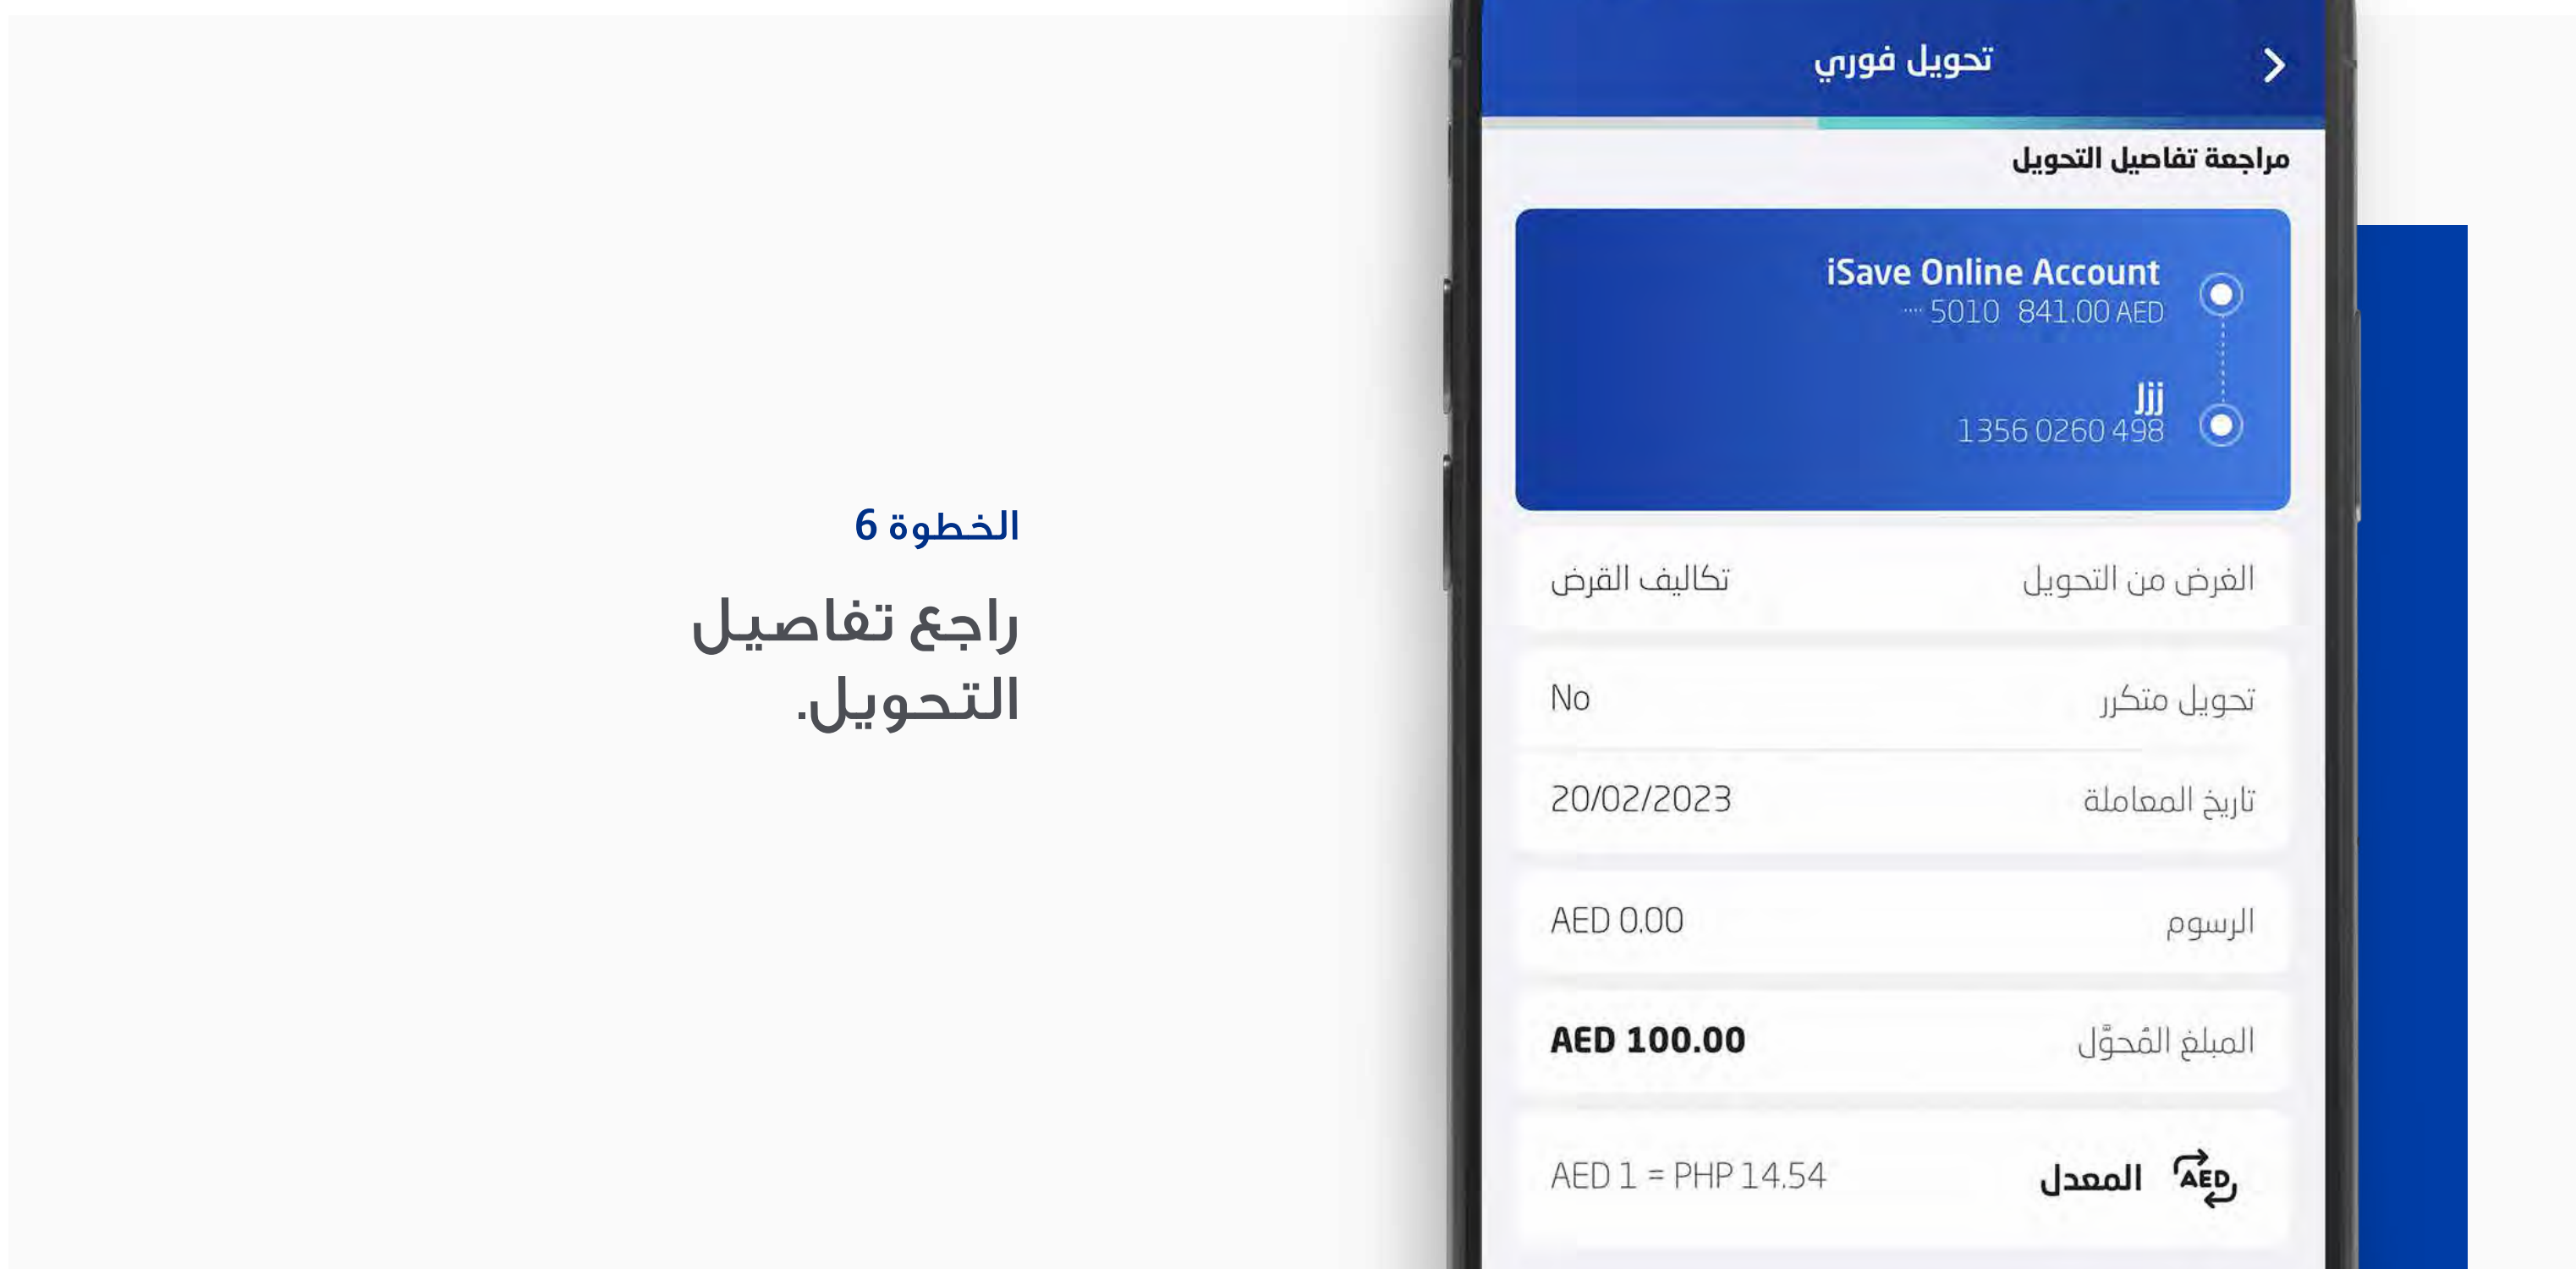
الخطوة 6

راجع تفاصيل التحويل.

تحويل فوري

مراجعة تفاصيل التحويل

iSave Online Account
···· 5010 841.00 AED

jjj
1356 0260 498

الغرض من التحويل تكاليف القرض

تحويل متكرر No

تاريخ المعاملة 20/02/2023

الرسوم AED 0.00

المبلغ المُحوّل **AED 100.00**

AED المعدل AED 1 = PHP 14.54